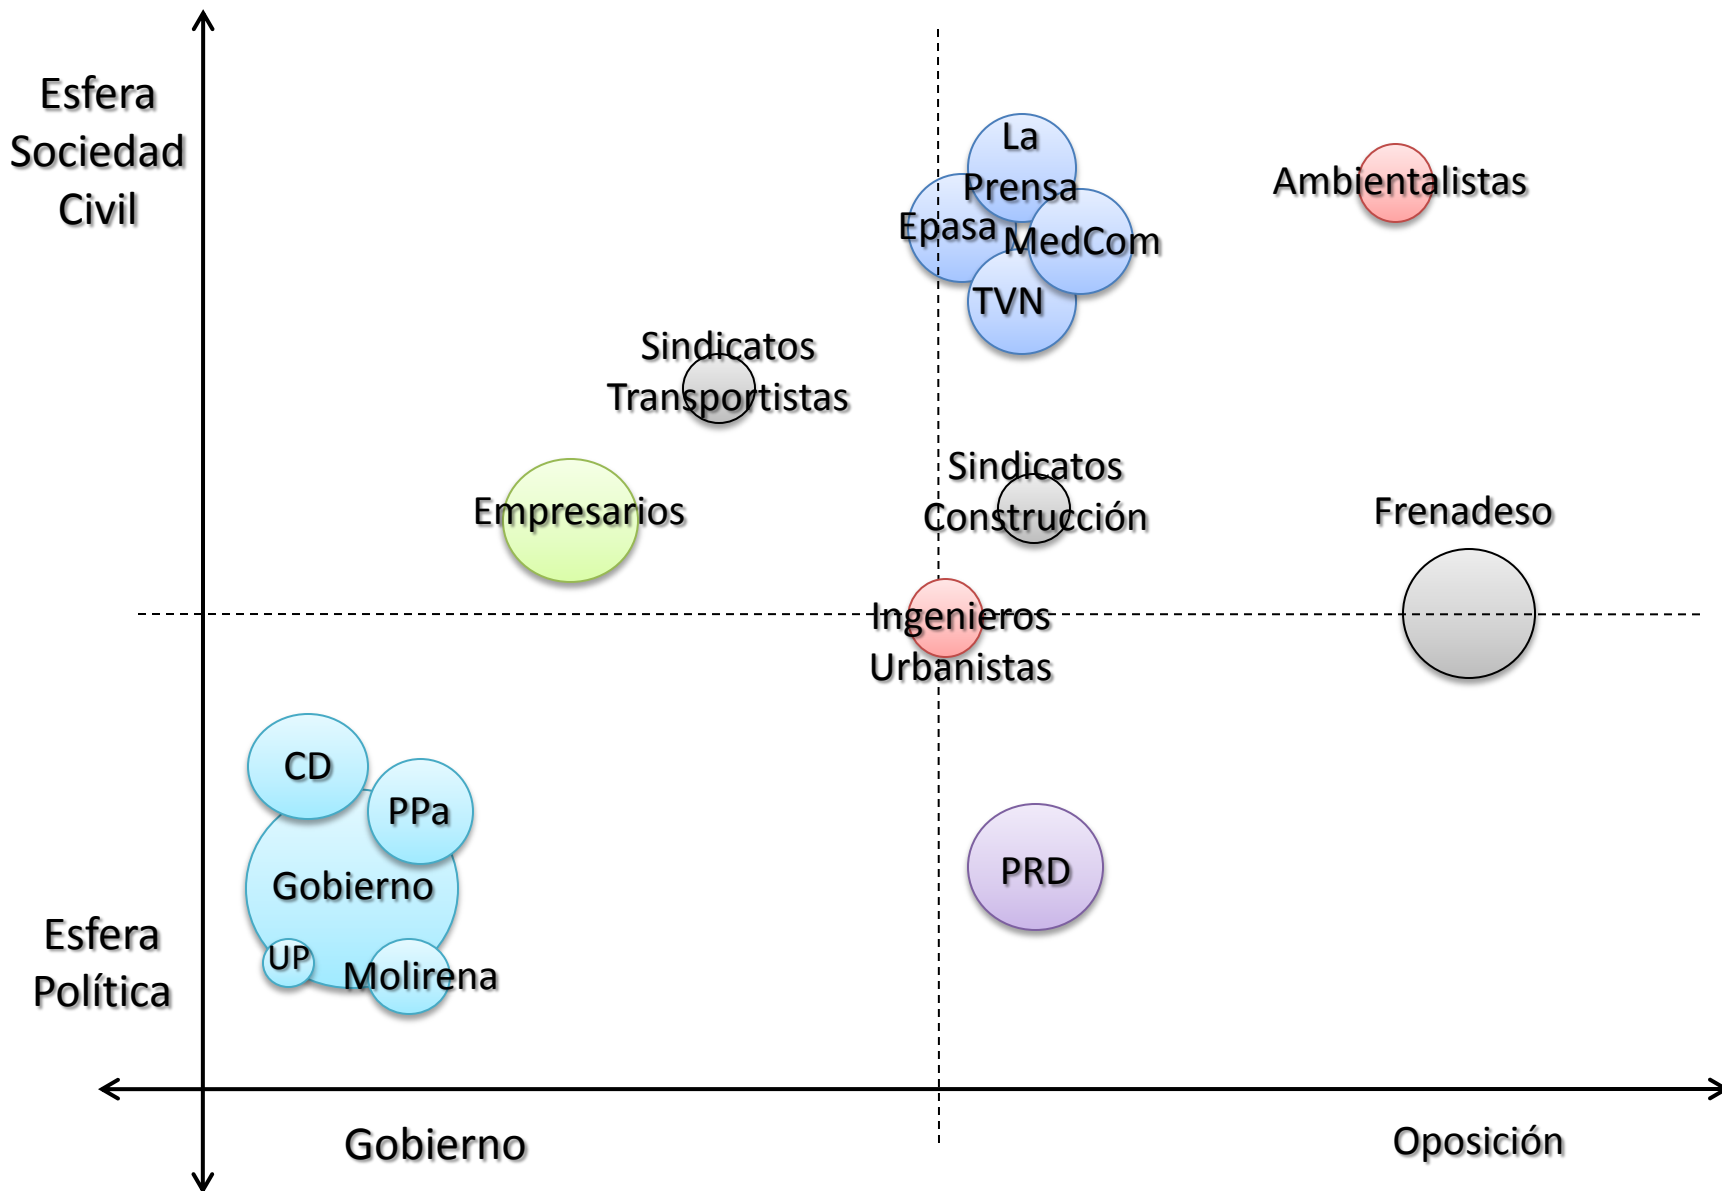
Esfera Sociedad Civil

La Prensa

Epasa

MedCom

TVN

Ambientalistas

Sindicatos Transportistas

Empresarios

Sindicatos Construcción

Frenadeso

Ingenieros Urbanistas

CD

PPa

Gobierno

UP

Molirena

PRD

Esfera Política

Gobierno

Oposición